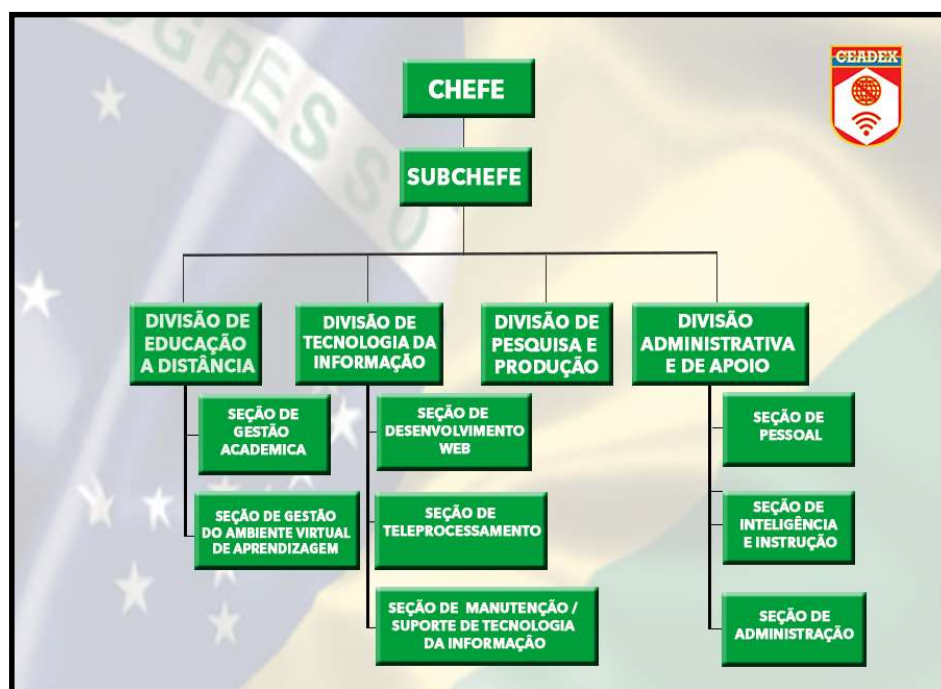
GRESSO

CEADEX

CHEFE

SUBCHEFE

DIVISÃO DE EDUCAÇÃO A DISTÂNCIA

SEÇÃO DE GESTÃO ACADEMICA

SEÇÃO DE GESTÃO DO AMBIENTE VIRTUAL DE APRENDIZAGEM

DIVISÃO DE TECNOLOGIA DA INFORMAÇÃO

SEÇÃO DE DESENVOLVIMENTO WEB

SEÇÃO DE TELEPROCESSAMENTO

SEÇÃO DE MANUTENÇÃO / SUPORTE DE TECNOLOGIA DA INFORMAÇÃO

DIVISÃO DE PESQUISA E PRODUÇÃO

DIVISÃO ADMINISTRATIVA E DE APOIO

SEÇÃO DE PESSOAL

SEÇÃO DE INTELIGÊNCIA E INSTRUÇÃO

SEÇÃO DE ADMINISTRAÇÃO